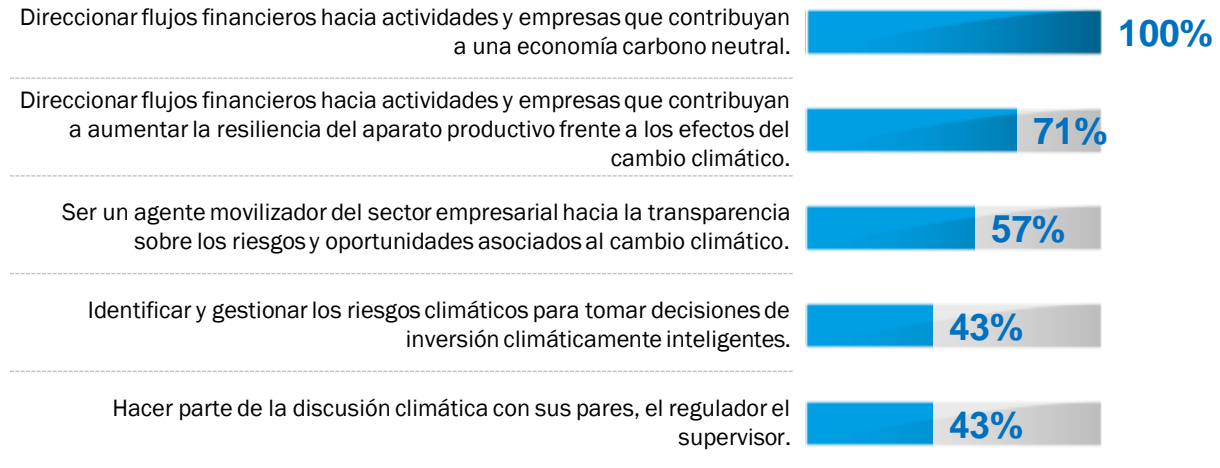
Direccionar flujos financieros hacia actividades y empresas que contribuyan a una economía carbono neutral.

100%

Direccionar flujos financieros hacia actividades y empresas que contribuyan a aumentar la resiliencia del aparato productivo frente a los efectos del cambio climático.

71%

Ser un agente movilizador del sector empresarial hacia la transparencia sobre los riesgos y oportunidades asociados al cambio climático.

57%

Identificar y gestionar los riesgos climáticos para tomar decisiones de inversión climáticamente inteligentes.

43%

Hacer parte de la discusión climática con sus pares, el regulador el supervisor.

43%